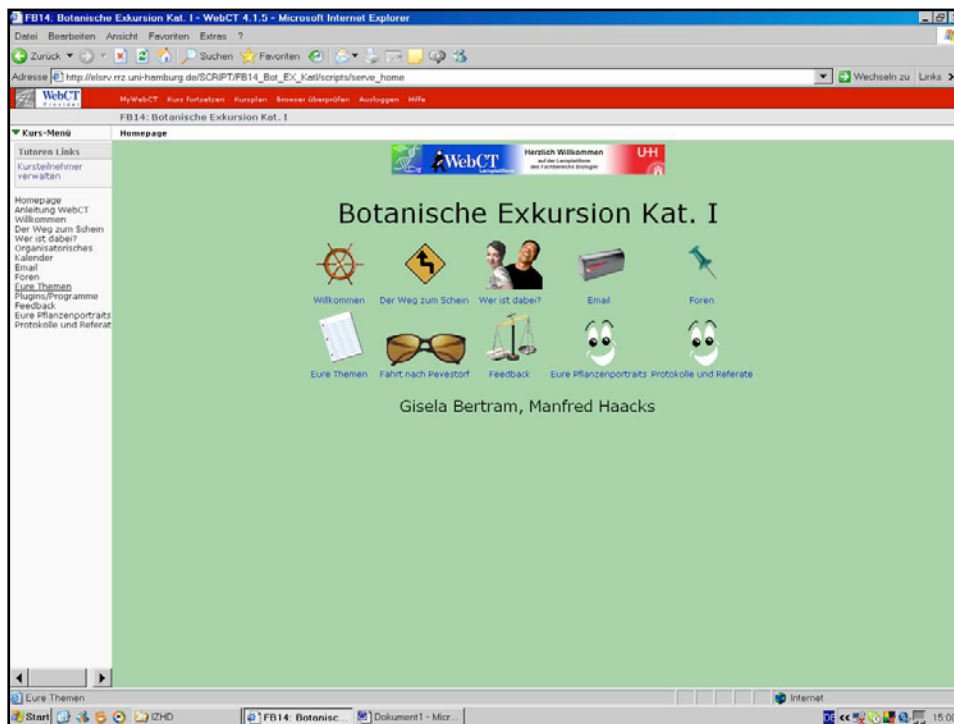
FB14: Botanische Exkursion Kat. I - WebCT 4.1.5 - Microsoft Internet Explorer

Datei Bearbeiten Ansicht Favoriten Extras ?

Zurück Suchen Favoriten

Adresse http://elsrv.rrz.uni-hamburg.de/SCRIPT/FB14_Bot_EX_KatI/scripts/serve_home

Wechseln zu Links

WebCT

MyWebCT Kurs fortsetzen Kursplan Browser überprüfen Ausloggen Hilfe

FB14: Botanische Exkursion Kat. I

Kurs-Menü

Homepage

Tutoren Links

Kursteilnehmer verwalten

Homepage
Anleitung WebCT
Willkommen
Der Weg zum Schein
Wer ist dabei?
Organisatorisches
Kalender
Email
Foren
Eure Themen
Plugins/Programme
Feedback
Eure Pflanzenportraits
Protokolle und Referat

WebCT Lernplattform

Herzlich Willkommen auf der Lernplattform des Fachbereichs Biologie

UH

Botanische Exkursion Kat. I

Willkommen Der Weg zum Schein Wer ist dabei? Email Foren

Eure Themen Fahrt nach Pevestorf Feedback Eure Pflanzenportraits Protokolle und Referate

Gisela Bertram, Manfred Haacks

Eure Themen

Internet

Start IZHD FB14: Botanisc... Dokument1 - Micr... 15:0